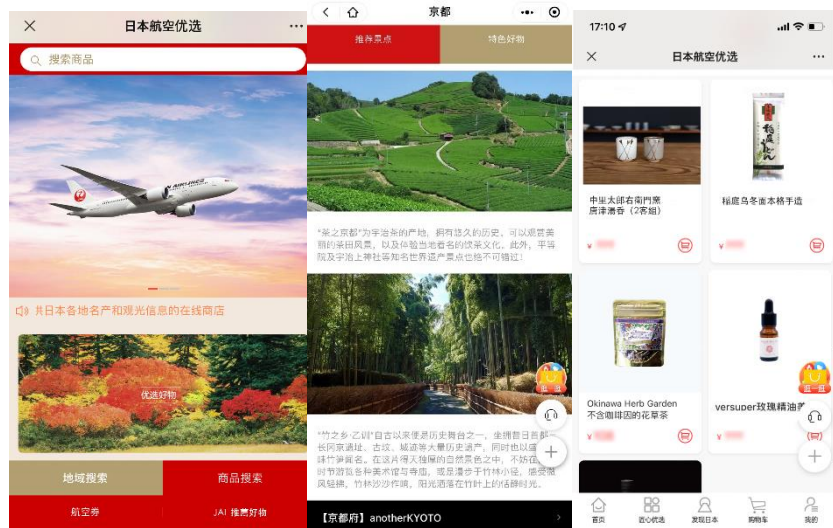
日本航空优选

搜索商品

JAPAN AIRLINES

共日本各地名产和观光信息的在线商店

优选好物

地域搜索

商品搜索

航空券

JAL推荐好物

京都

推荐景点

特色好物

"茶之京都"为宇治茶的产地，拥有悠久的历史，可以观赏美丽的茶田风景，以及体验当地著名的饮茶文化。此外，平等院及宇治上神社等知名世界遗产景点也绝不可错过！

"竹之乡·乙训"自古以来便是历史舞台之一，坐拥昔日首都长冈京遗址、古坟、城迹等大量历史遗产，同时也以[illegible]体竹笋闻名。在这片得天独厚的自然景色之中，不妨在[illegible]时节游览各种美术馆与寺庙，或是漫步于竹林小径，感受微风轻拂，竹林沙沙作响，阳光洒落在竹叶上的惬意时光。

【京都府】anotherKYOTO

17:10

日本航空优选

中里太郎右衛門窯 唐津湯呑（2客組）

¥

稲庭烏冬面本格手造

¥

Okinawa Herb Garden 不含咖啡因的花草茶

¥

versuper玫瑰精油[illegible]

首页

匠心优选

发现日本

购物车

我的